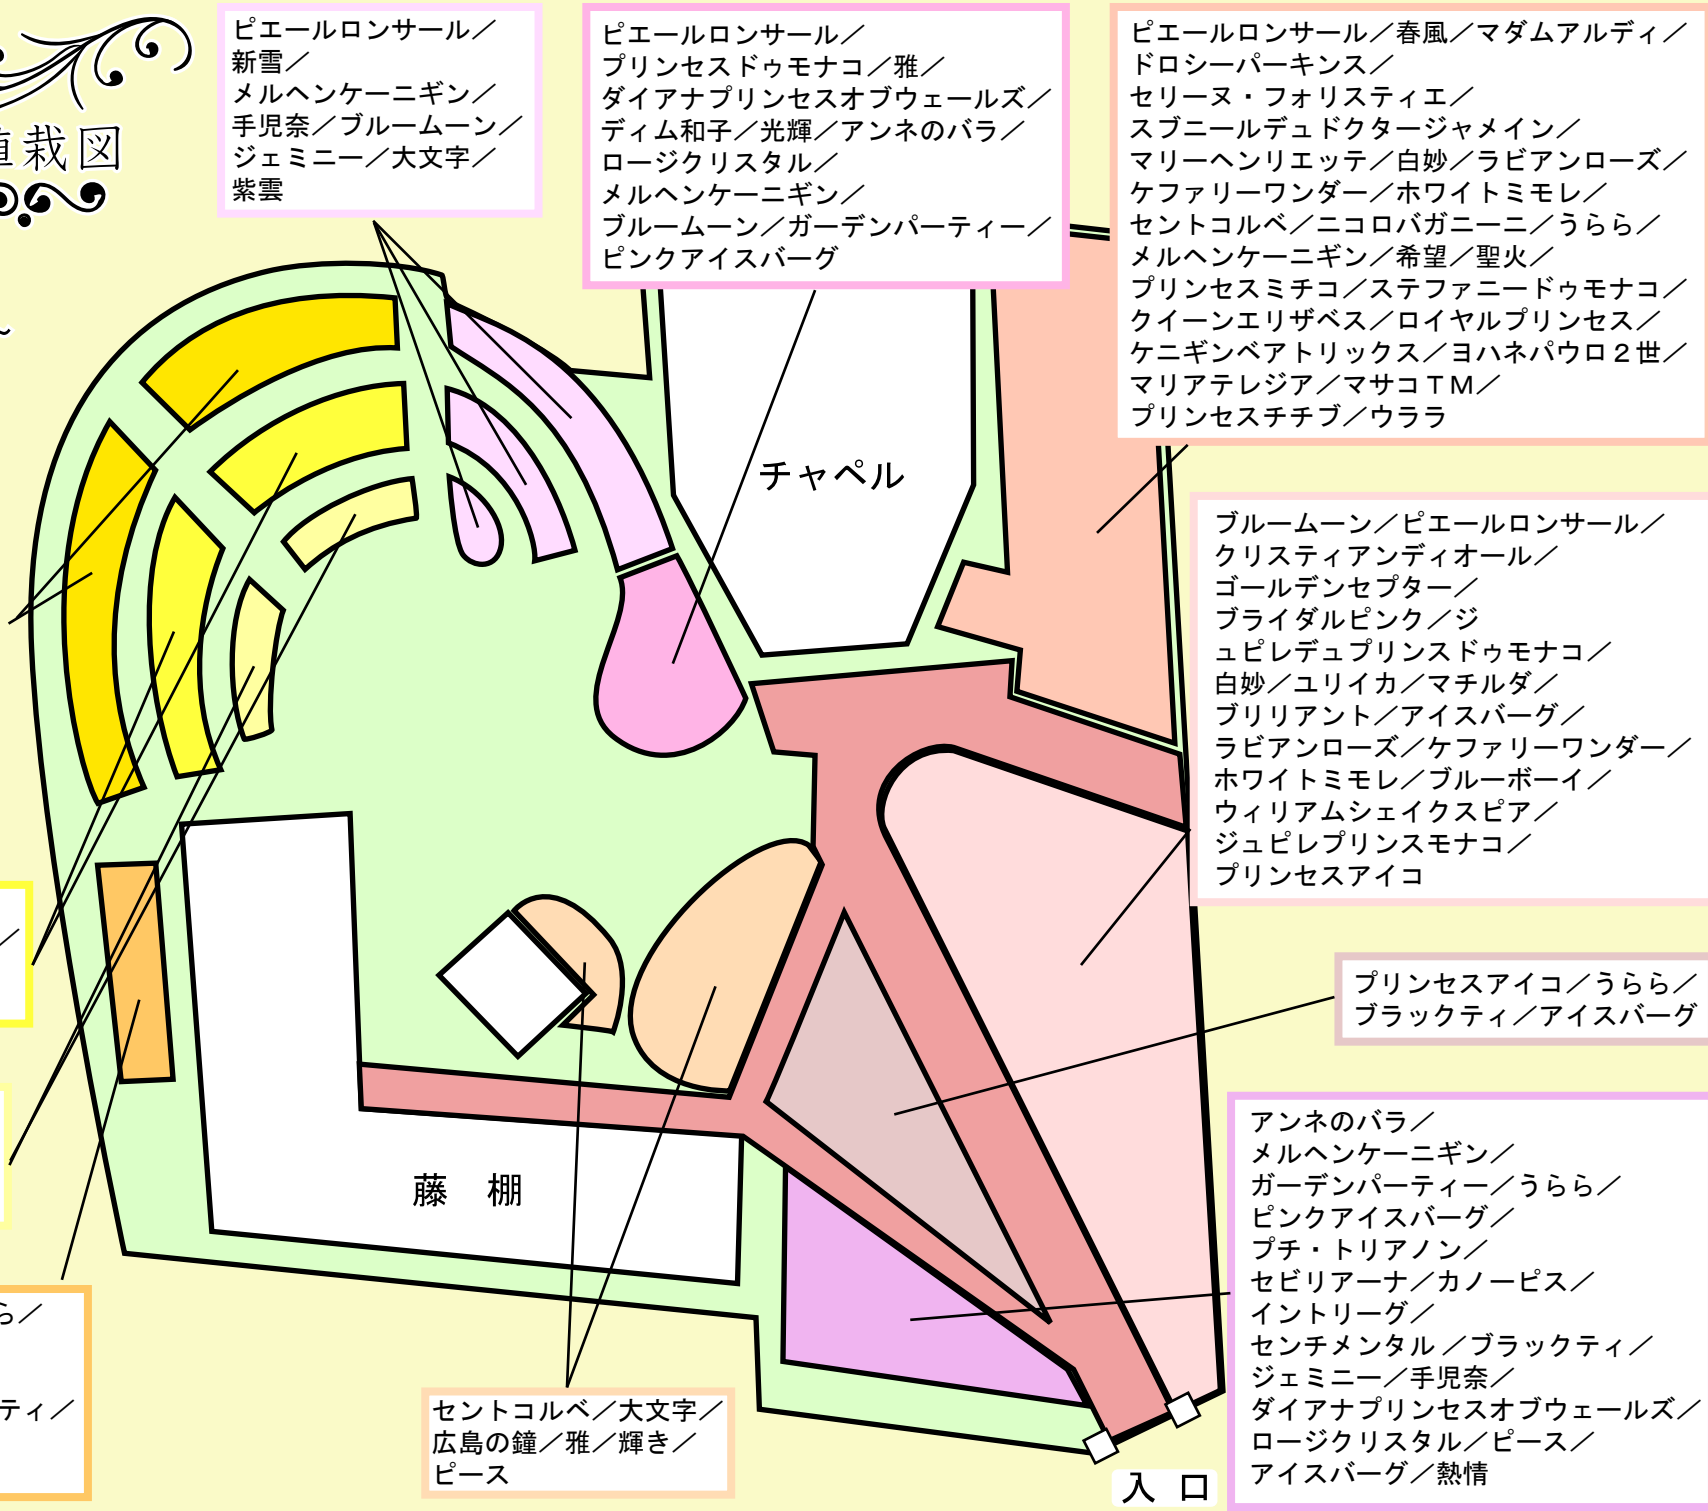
植栽図

ピエールロンサール／新雪／メルヘンケーニギン／手児奈／ブルームーン／ジェミニー／大文字／紫雲

ピエールロンサール／プリンセスドゥモナコ／雅／ダイアナプリンセスオブウェールズ／ディム和子／光輝／アンネのバラ／ロージクリスタル／メルヘンケーニギン／ブルームーン／ガーデンパーティー／ピンクアイスバーグ

ピエールロンサール／春風／マダムアルディ／ドロシーパーキンス／セリーヌ・フォリスティエ／スブニールデュドクタージャメイン／マリーヘンリエッテ／白妙／ラビアンローズ／ケファリーワンダー／ホワイトミモレ／セントコルベ／ニコロパガニーニ／うらら／メルヘンケーニギン／希望／聖火／プリンセスミチコ／ステファニードゥモナコ／クイーンエリザベス／ロイヤルプリンセス／ケニギンベアトリックス／ヨハネパウロ２世／マリアテレジア／マサコＴＭ／プリンセスチチブ／ウララ

チャペル

ブルームーン／ピエールロンサール／クリスティアンディオール／ゴールデンセプター／ブライダルピンク／ジュピレデュプリンスドゥモナコ／白妙／ユリイカ／マチルダ／ブリリアント／アイスバーグ／ラビアンローズ／ケファリーワンダー／ホワイトミモレ／ブルーボーイ／ウィリアムシェイクスピア／ジュピレプリンスモナコ／プリンセスアイコ

プリンセスアイコ／うらら／ブラックティ／アイスバーグ

藤　棚

アンネのバラ／メルヘンケーニギン／ガーデンパーティー／うらら／ピンクアイスバーグ／プチ・トリアノン／セビリアーナ／カノーピス／イントリーグ／センチメンタル／ブラックティ／ジェミニー／手児奈／ダイアナプリンセスオブウェールズ／ロージクリスタル／ピース／アイスバーグ／熱情

セントコルベ／大文字／広島の鐘／雅／輝き／ピース

ら／

ティ／

入　口